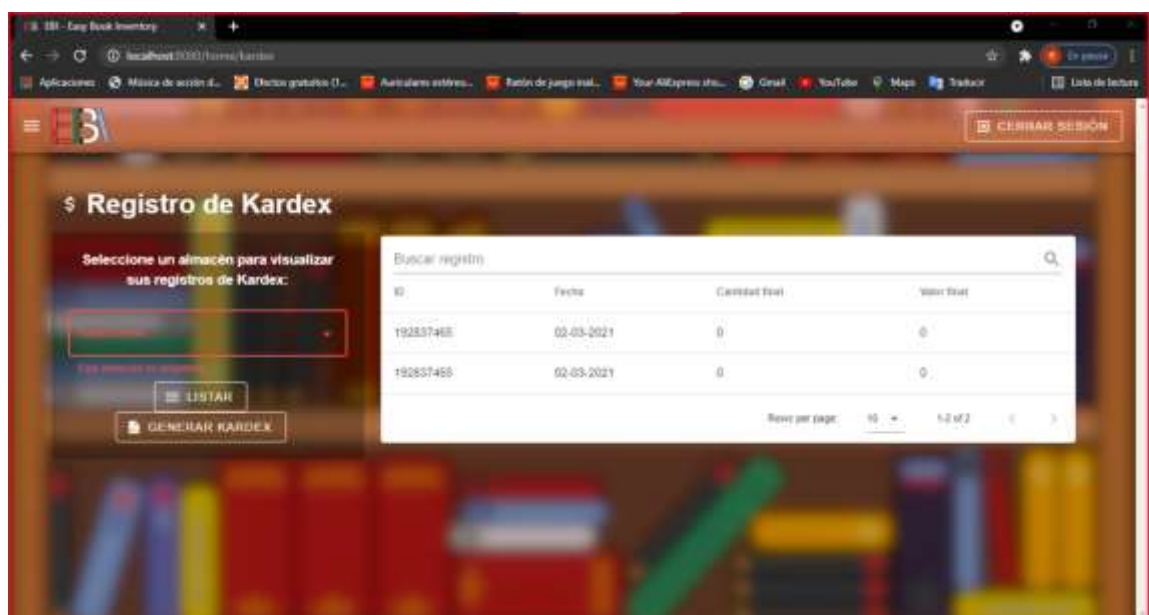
EBI - Easy Book Inventory

localhost:3000/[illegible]/kardex

Aplicaciones Música de acción d... Efectos gratuitos (1... Auriculares estéreo... Ratón de juego inal... Your AliExpress sho... Gmail YouTube Maps Traducir Lista de lectura

CERRAR SESIÓN

$ Registro de Kardex

Seleccione un almacén para visualizar sus registros de Kardex:

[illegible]

LISTAR

GENERAR KARDEX

Buscar registro

| ID | Fecha | Cantidad final | Valor final |
|---|---|---|---|
| 192837465 | 02-03-2021 | 0 | 0 |
| 192837465 | 02-03-2021 | 0 | 0 |

Rows per page: 10 1-2 of 2